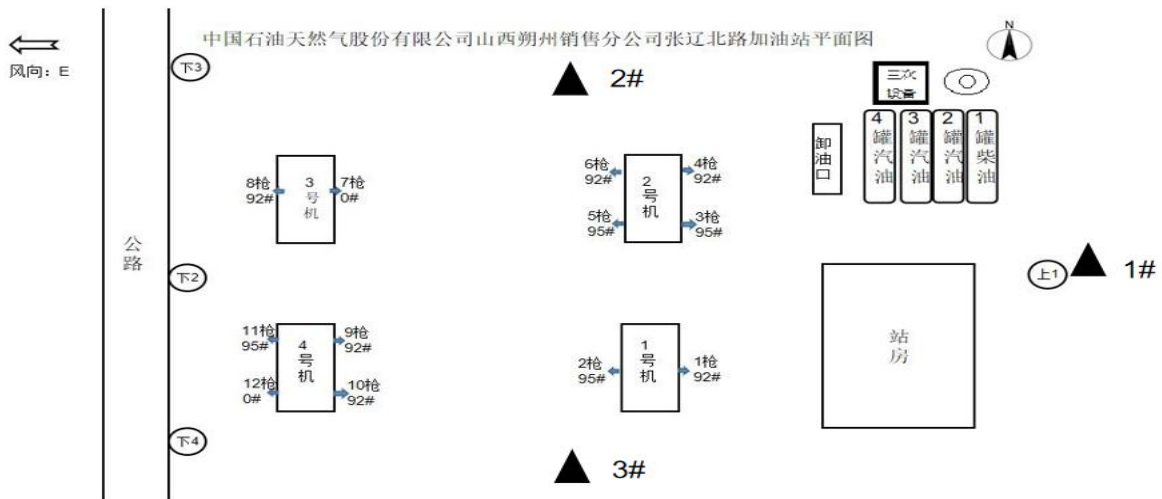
风向：E

中国石油天然气股份有限公司山西朔州销售分公司张辽北路加油站平面图

N

下3

2#

三次设备

4罐汽油
3罐汽油
2罐汽油
1罐柴油

卸油口

8枪 92#
3号机
7枪 0#

6枪 92#
5枪 95#
2号机
4枪 92#
3枪 95#

公路

下2

上1

1#

站房

11枪 95#
12枪 0#
4号机
9枪 92#
10枪 92#

2枪 95#
1号机
1枪 92#

下4

3#